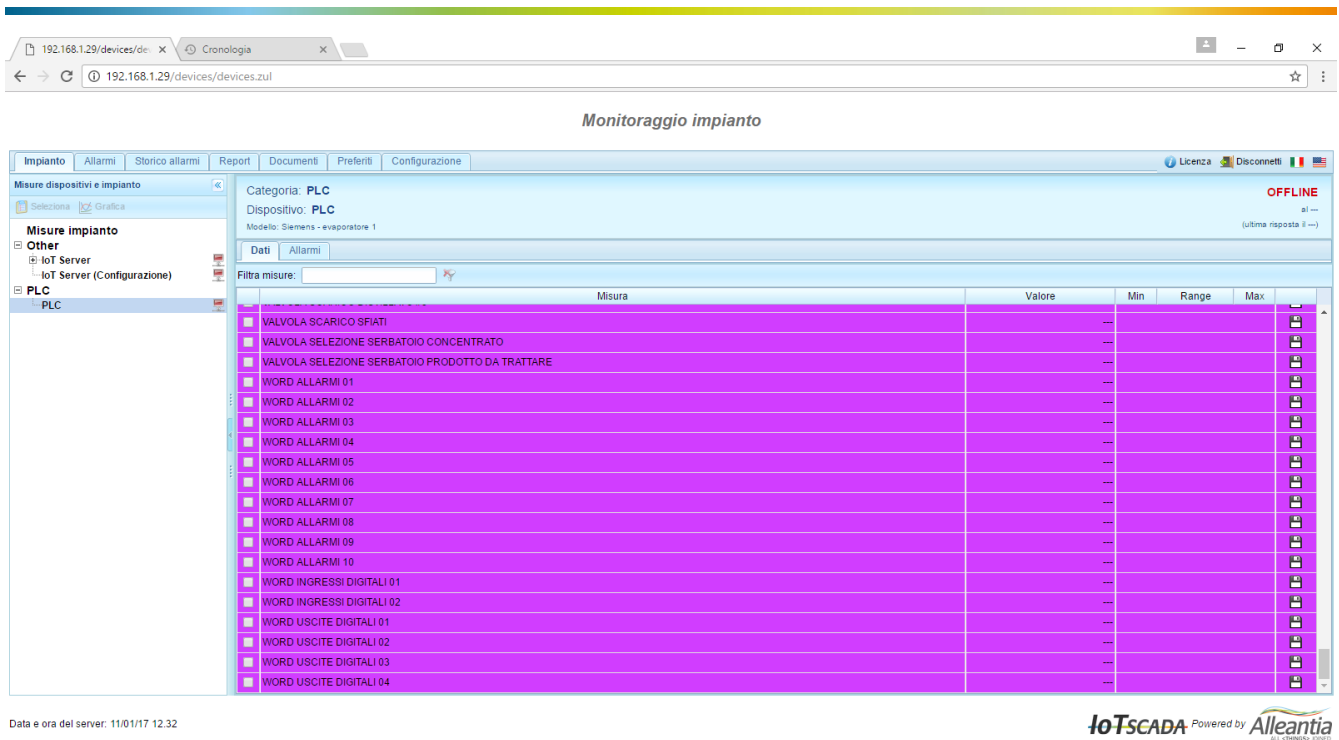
192.168.1.29/devices/dev × Cronologia ×

192.168.1.29/devices/devices.zul

Monitoraggio impianto

Impianto | Allarmi | Storico allarmi | Report | Documenti | Preferiti | Configurazione

Licenza Disconnetti

Misure dispositivi e impianto

Seleziona Grafica

Misure impianto
Other
IoT Server
IoT Server (Configurazione)
PLC
PLC

Categoria: PLC
Dispositivo: PLC
Modello: Siemens - evaporatore 1

OFFLINE
al ---
(ultima risposta il ---)

Dati | Allarmi

Filtra misure:

| | Misura | Valore | Min | Range | Max | |
|---|---|---|---|---|---|---|
| | VALVOLA SCARICO SFIATI | --- | | | | |
| | VALVOLA SELEZIONE SERBATOIO CONCENTRATO | --- | | | | |
| | VALVOLA SELEZIONE SERBATOIO PRODOTTO DA TRATTARE | --- | | | | |
| | WORD ALLARMI 01 | --- | | | | |
| | WORD ALLARMI 02 | --- | | | | |
| | WORD ALLARMI 03 | --- | | | | |
| | WORD ALLARMI 04 | --- | | | | |
| | WORD ALLARMI 05 | --- | | | | |
| | WORD ALLARMI 06 | --- | | | | |
| | WORD ALLARMI 07 | --- | | | | |
| | WORD ALLARMI 08 | --- | | | | |
| | WORD ALLARMI 09 | --- | | | | |
| | WORD ALLARMI 10 | --- | | | | |
| | WORD INGRESSI DIGITALI 01 | --- | | | | |
| | WORD INGRESSI DIGITALI 02 | --- | | | | |
| | WORD USCITE DIGITALI 01 | --- | | | | |
| | WORD USCITE DIGITALI 02 | --- | | | | |
| | WORD USCITE DIGITALI 03 | --- | | | | |
| | WORD USCITE DIGITALI 04 | --- | | | | |

Data e ora del server: 11/01/17 12.32

IoTSCADA Powered by Alleantia